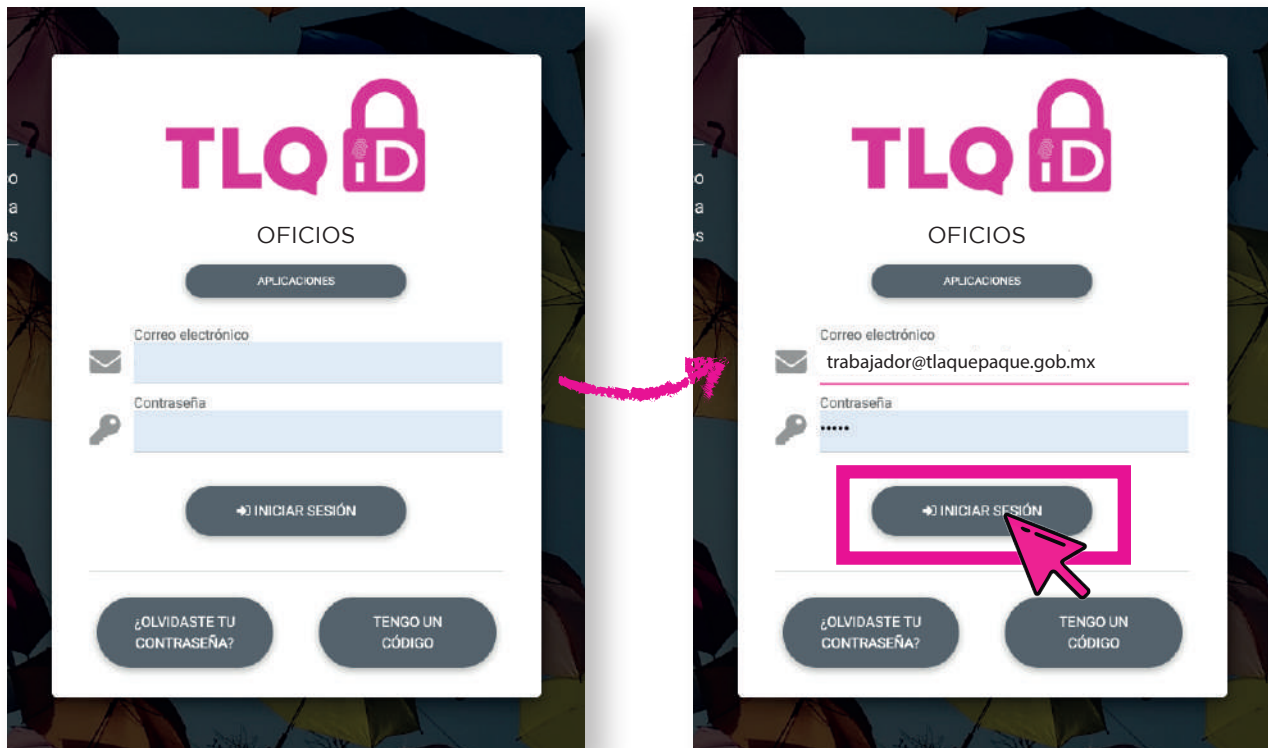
TLQ iD

OFICIOS

APLICACIONES

Correo electrónico

Contraseña

INICIAR SESIÓN

¿OLVIDASTE TU CONTRASEÑA?

TENGO UN CÓDIGO

TLQ iD

OFICIOS

APLICACIONES

Correo electrónico

trabajador@tlaquepaque.gob.mx

Contraseña

•••••

INICIAR SESIÓN

¿OLVIDASTE TU CONTRASEÑA?

TENGO UN CÓDIGO